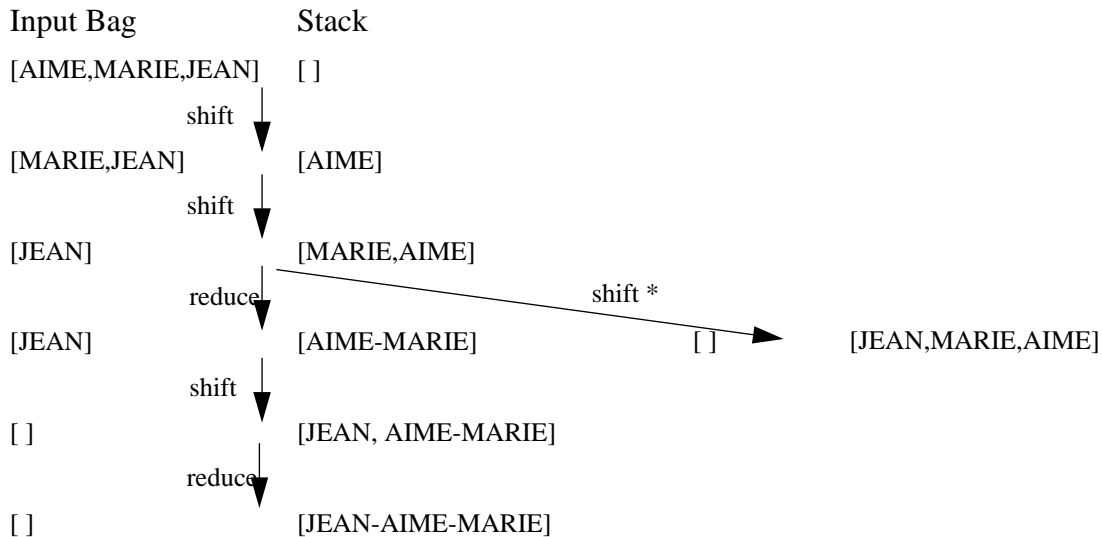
Input Bag Stack

[AIME,MARIE,JEAN] [ ]

shift

[MARIE,JEAN] [AIME]

shift

[JEAN] [MARIE,AIME]

reduce

shift *

[JEAN] [AIME-MARIE]

[ ] [JEAN,MARIE,AIME]

shift

[ ] [JEAN, AIME-MARIE]

reduce

[ ] [JEAN-AIME-MARIE]